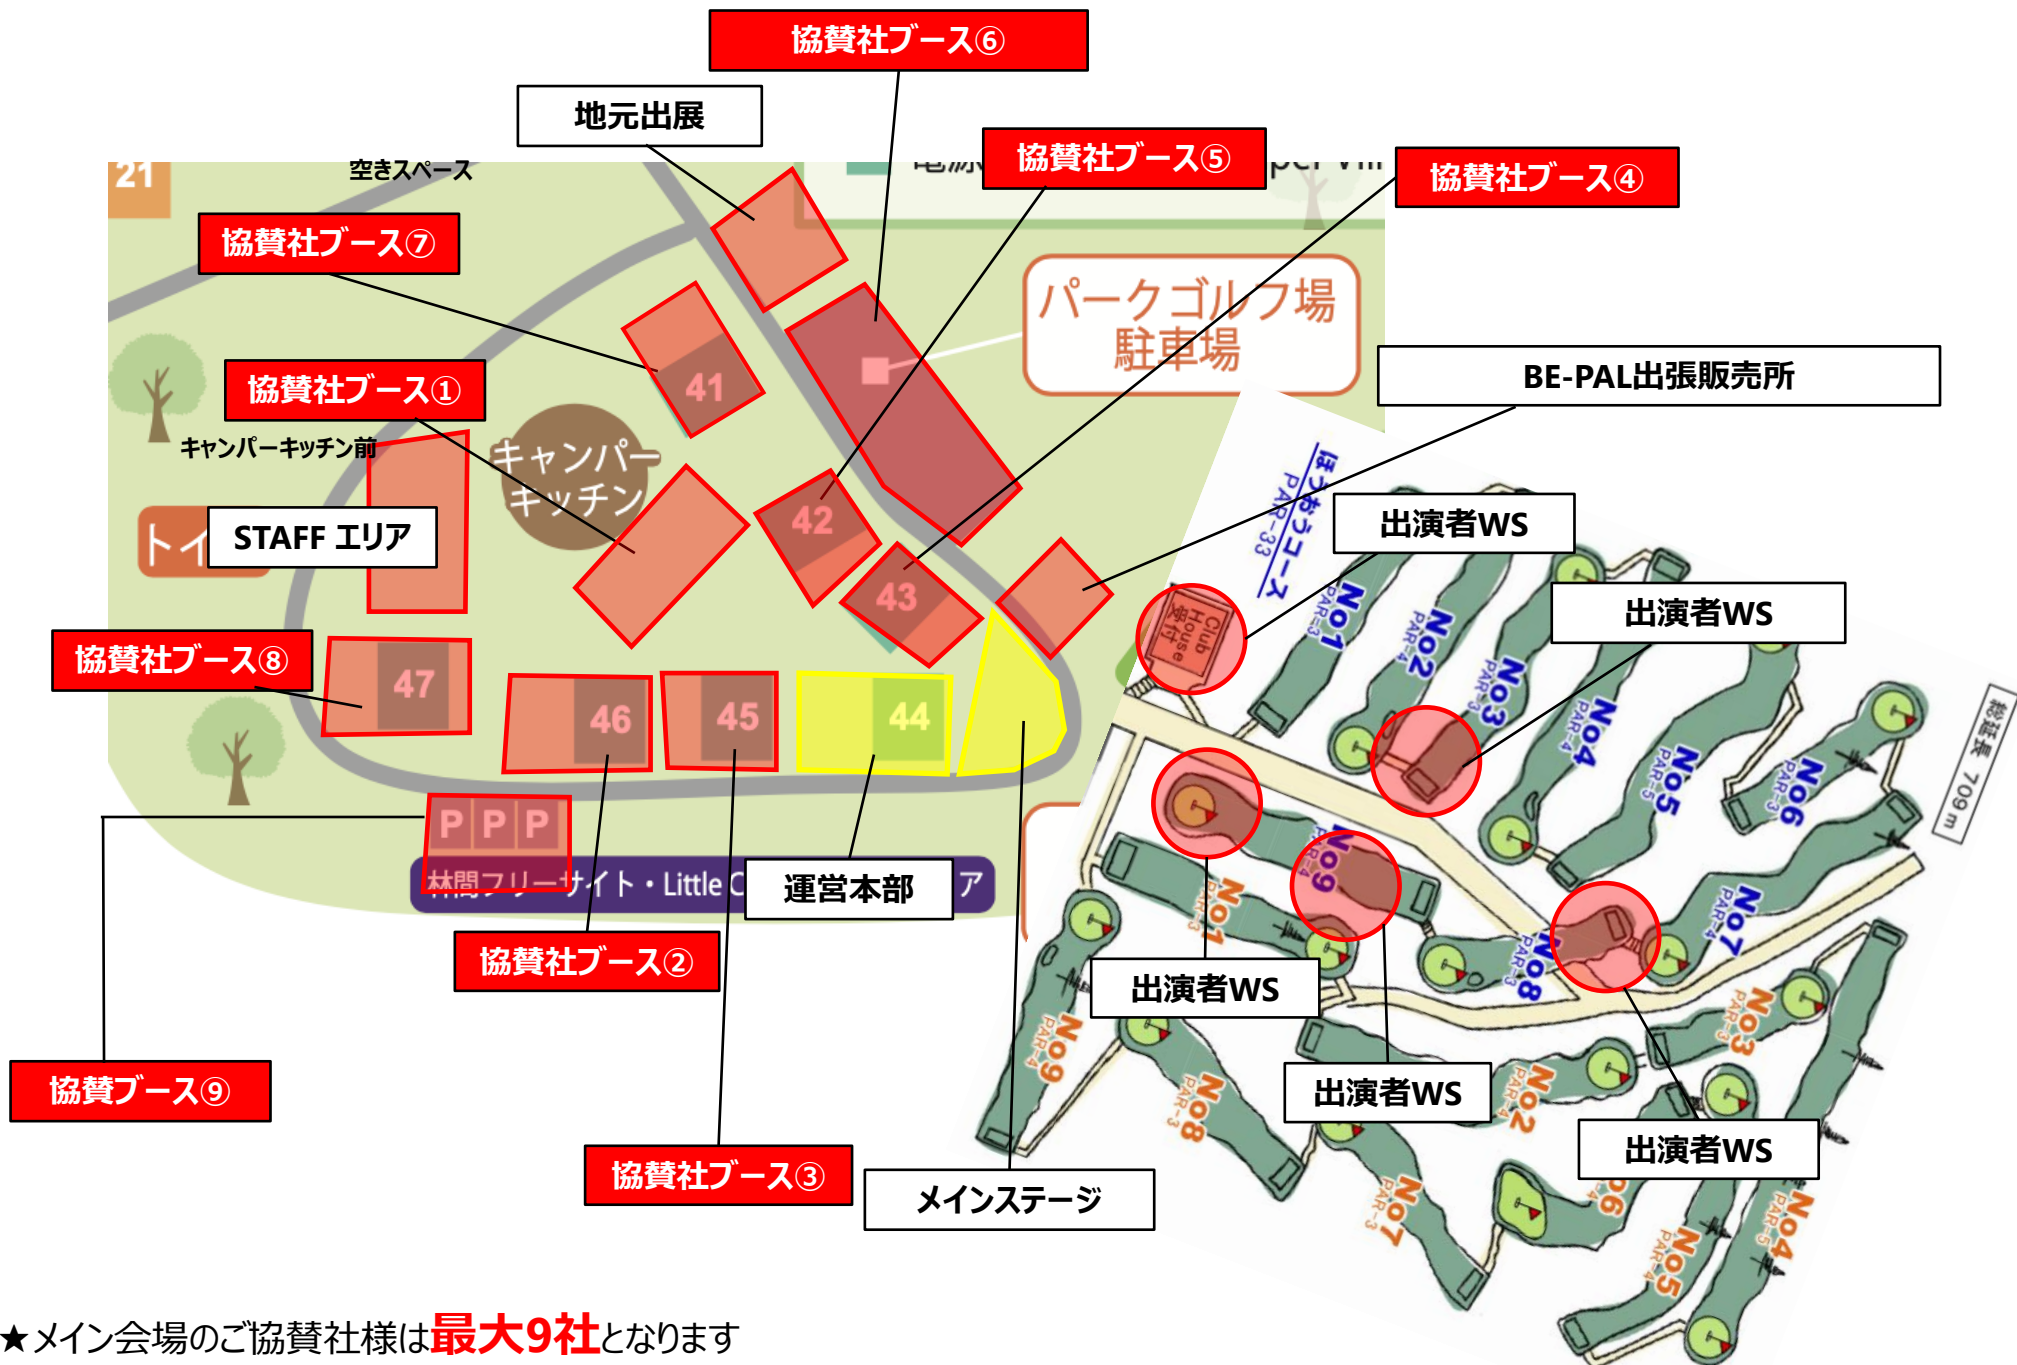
協賛社ブース⑥
地元出展
協賛社ブース⑤
協賛社ブース④
21
空きスペース
協賛社ブース⑦
パークゴルフ場
駐車場
BE-PAL出張販売所
協賛社ブース①
41
キャンパーキッチン前
キャンパーキッチン
トイ
STAFF エリア
42
43
出演者WS
ほっかいどうコース PAR-33
Club House 受付
No1 PAR-3
No2 PAR-4
No3 PAR-3
No4 PAR-4
No5 PAR-5
No6 PAR-3
出演者WS
総延長 709m
協賛社ブース⑧
47
46
45
44
No9 PAR-4
No7 PAR-3
No8 PAR-3
P P P
林間フリーサイト・Little C
運営本部
ア
出演者WS
協賛社ブース②
No2 PAR-4
No3 PAR-3
No9 PAR-4
No8 PAR-3
出演者WS
協賛ブース⑨
出演者WS
No7 PAR-3
No6
No5 PAR-4
No4 PAR-5
協賛社ブース③
メインステージ
★メイン会場のご協賛社様は最大9社となります